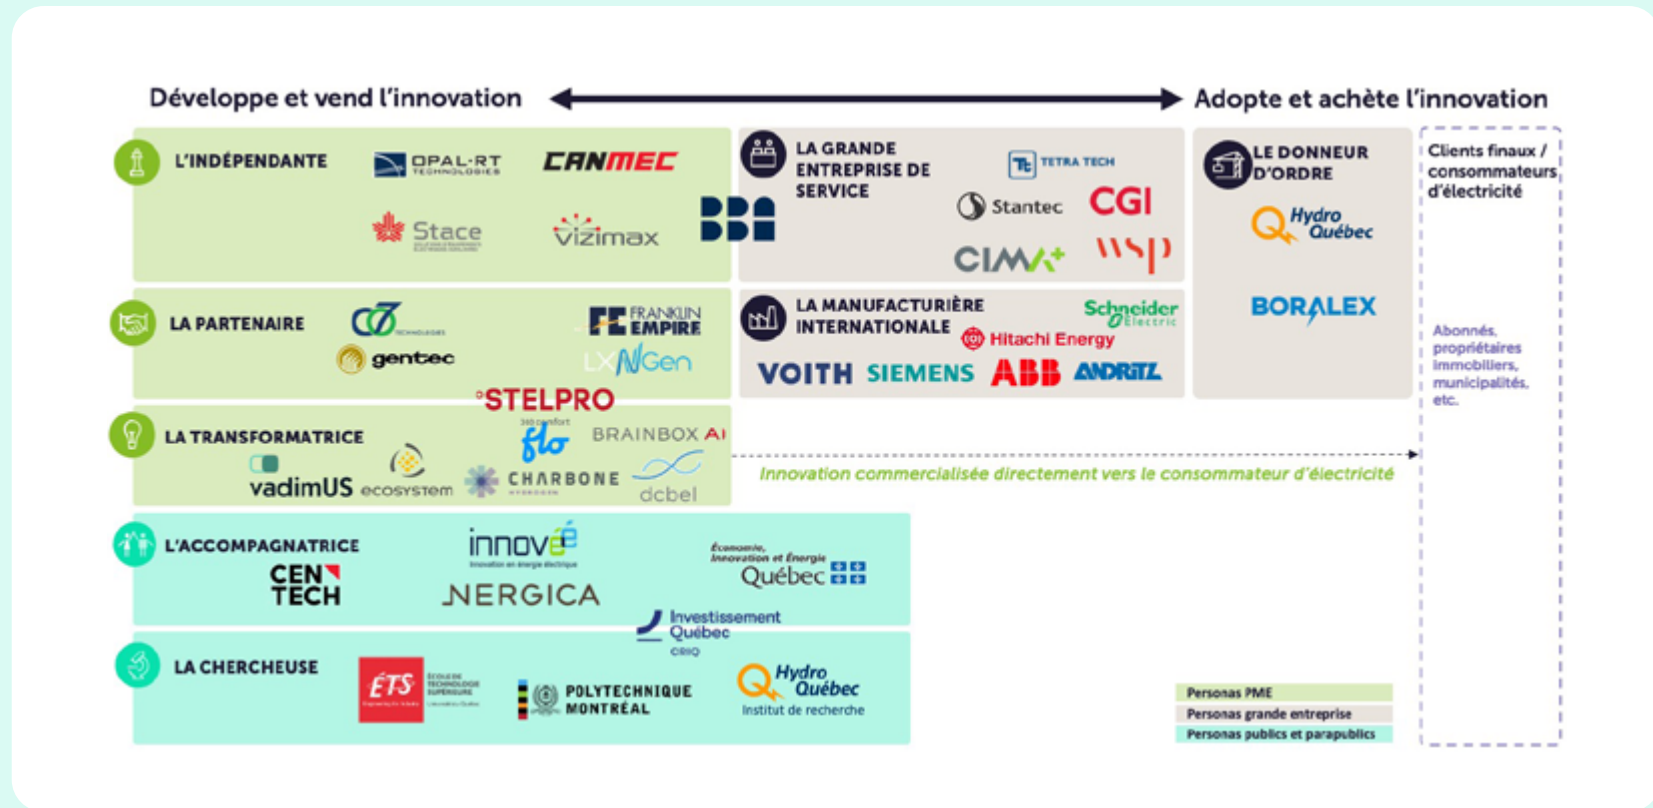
Développe et vend l'innovation

Adopte et achète l'innovation

L'INDÉPENDANTE

OPAL-RT TECHNOLOGIES

CANMEC

Stace

vizimax

BBA

LA GRANDE ENTREPRISE DE SERVICE

TETRA TECH

Stantec

CGI

CIMA+

wsp

LE DONNEUR D'ORDRE

Hydro Québec

BORALEX

Clients finaux / consommateurs d'électricité

Abonnés, propriétaires immobiliers, municipalités, etc.

LA PARTENAIRE

C3 TECHNOLOGIES

gentec

FRANKLIN EMPIRE

LXNGen

LA MANUFACTURIÈRE INTERNATIONALE

Schneider Electric

Hitachi Energy

VOITH

SIEMENS

ABB

ANDRITZ

STELPRO

LA TRANSFORMATRICE

flo

BRAINBOX AI

vadimUS

ecosystem

CHARBONE HYDROGEN

dcbel

Innovation commercialisée directement vers le consommateur d'électricité

L'ACCOMPAGNATRICE

CENTECH

innové Innovation en énergie électrique

NERGICA

Économie, Innovation et Énergie Québec

Investissement Québec CRIQ

LA CHERCHEUSE

ÉTS École de technologie supérieure

POLYTECHNIQUE MONTRÉAL

Hydro Québec Institut de recherche

Personas PME

Personas grande entreprise

Personas publics et parapublics